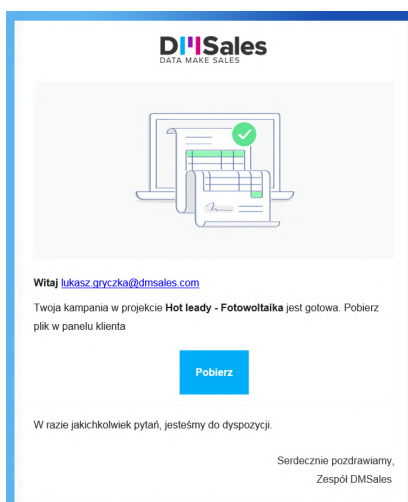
DMSales
DATA MAKE SALES

Witaj lukasz.gryczka@dmsales.com

Twoja kampania w projekcie Hot leady - Fotowoltaika jest gotowa. Pobierz plik w panelu klienta

Pobierz

W razie jakichkolwiek pytań, jesteśmy do dyspozycji.

Serdecznie pozdrawiamy,
Zespół DMSales